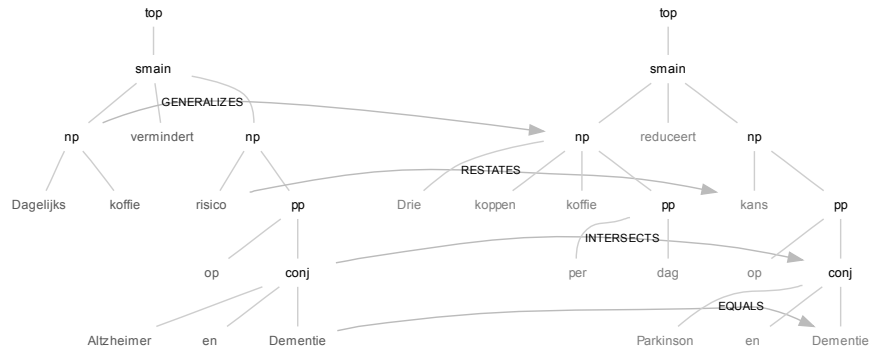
top

smain

GENERALIZES

np

vermindert

np

Dagelijks

koffie

risico

pp

op

conj

Altzheimer

en

Dementie

top

smain

np

reduceert

np

RESTATES

Drie

koppen

koffie

pp

kans

pp

INTERSECTS

per

dag

op

conj

EQUALS

Parkinson

en

Dementie